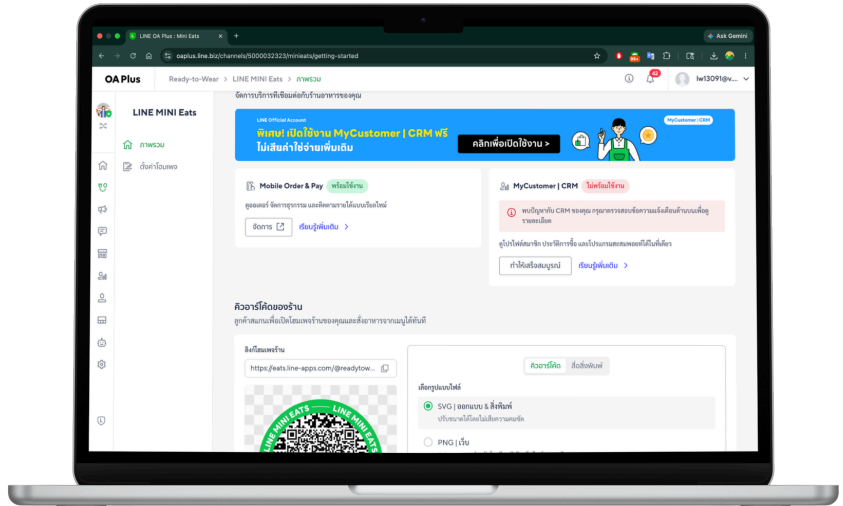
LINE OA Plus : Mini Eats
Ask Gemini
oaplus.line.biz/channels/5000032323/minieats/getting-started

OA Plus  Ready-to-Wear > LINE MINI Eats > ภาพรวม
42
lw13091@v...

LINE MINI Eats
ภาพรวม
ตั้งค่าโฮมเพจ

จัดการบริการที่เชื่อมต่อกับร้านอาหารของคุณ

LINE Official Account
พิเศษ! เปิดใช้งาน MyCustomer | CRM ฟรี
ไม่เสียค่าใช้จ่ายเพิ่มเติม
คลิกเพื่อเปิดใช้งาน >
MyCustomer | CRM

Mobile Order & Pay  พร้อมใช้งาน
ดูออเดอร์ จัดการธุรกรรม และติดตามรายได้แบบเรียลไทม์
จัดการ
เรียนรู้เพิ่มเติม >

MyCustomer | CRM  ไม่พร้อมใช้งาน
พบปัญหากับ CRM ของคุณ กรุณาตรวจสอบข้อความแจ้งเตือนด้านบนเพื่อดูรายละเอียด
ดูโปรไฟล์สมาชิก ประวัติการซื้อ และโปรแกรมสะสมแต้มได้ในที่เดียว
ทำให้เสร็จสมบูรณ์
เรียนรู้เพิ่มเติม >

คิวอาร์โค้ดของร้าน
ลูกค้าสแกนเพื่อเปิดโฮมเพจร้านของคุณและสั่งอาหารจากเมนูได้ทันที

ลิงก์โฮมเพจร้าน
https://eats.line-apps.com/@readytow...
LINE MINI EATS

คิวอาร์โค้ด  สื่อสิ่งพิมพ์
เลือกรูปแบบไฟล์
SVG | ออกแบบ & สิ่งพิมพ์
ปรับขนาดได้โดยไม่เสียความคมชัด
PNG | เว็บ